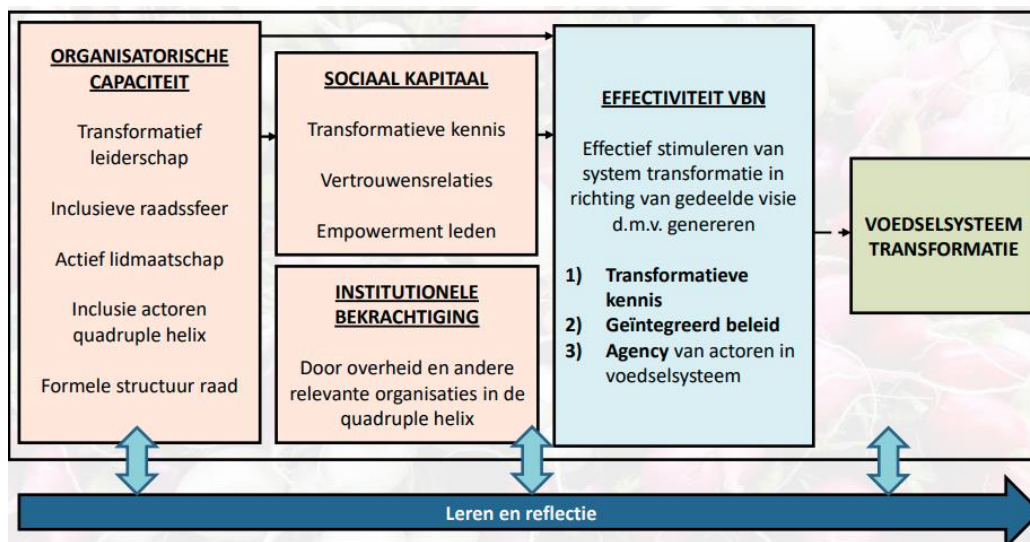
ORGANISATORISCHE CAPACITEIT

Transformatief leiderschap

Inclusieve raadssfeer

Actief lidmaatschap

Inclusie actoren quadruple helix

Formele structuur raad

SOCIAAL KAPITAAL

Transformatieve kennis

Vertrouwensrelaties

Empowerment leden

INSTITUTIONELE BEKRACHTIGING

Door overheid en andere relevante organisaties in de quadruple helix

EFFECTIVITEIT VBN

Effectief stimuleren van system transformatie in richting van gedeelde visie d.m.v. genereren

1) Transformatieve kennis
2) Geïntegreerd beleid
3) Agency van actoren in voedselsysteem

VOEDSELSYSTEEM TRANSFORMATIE

Leren en reflectie